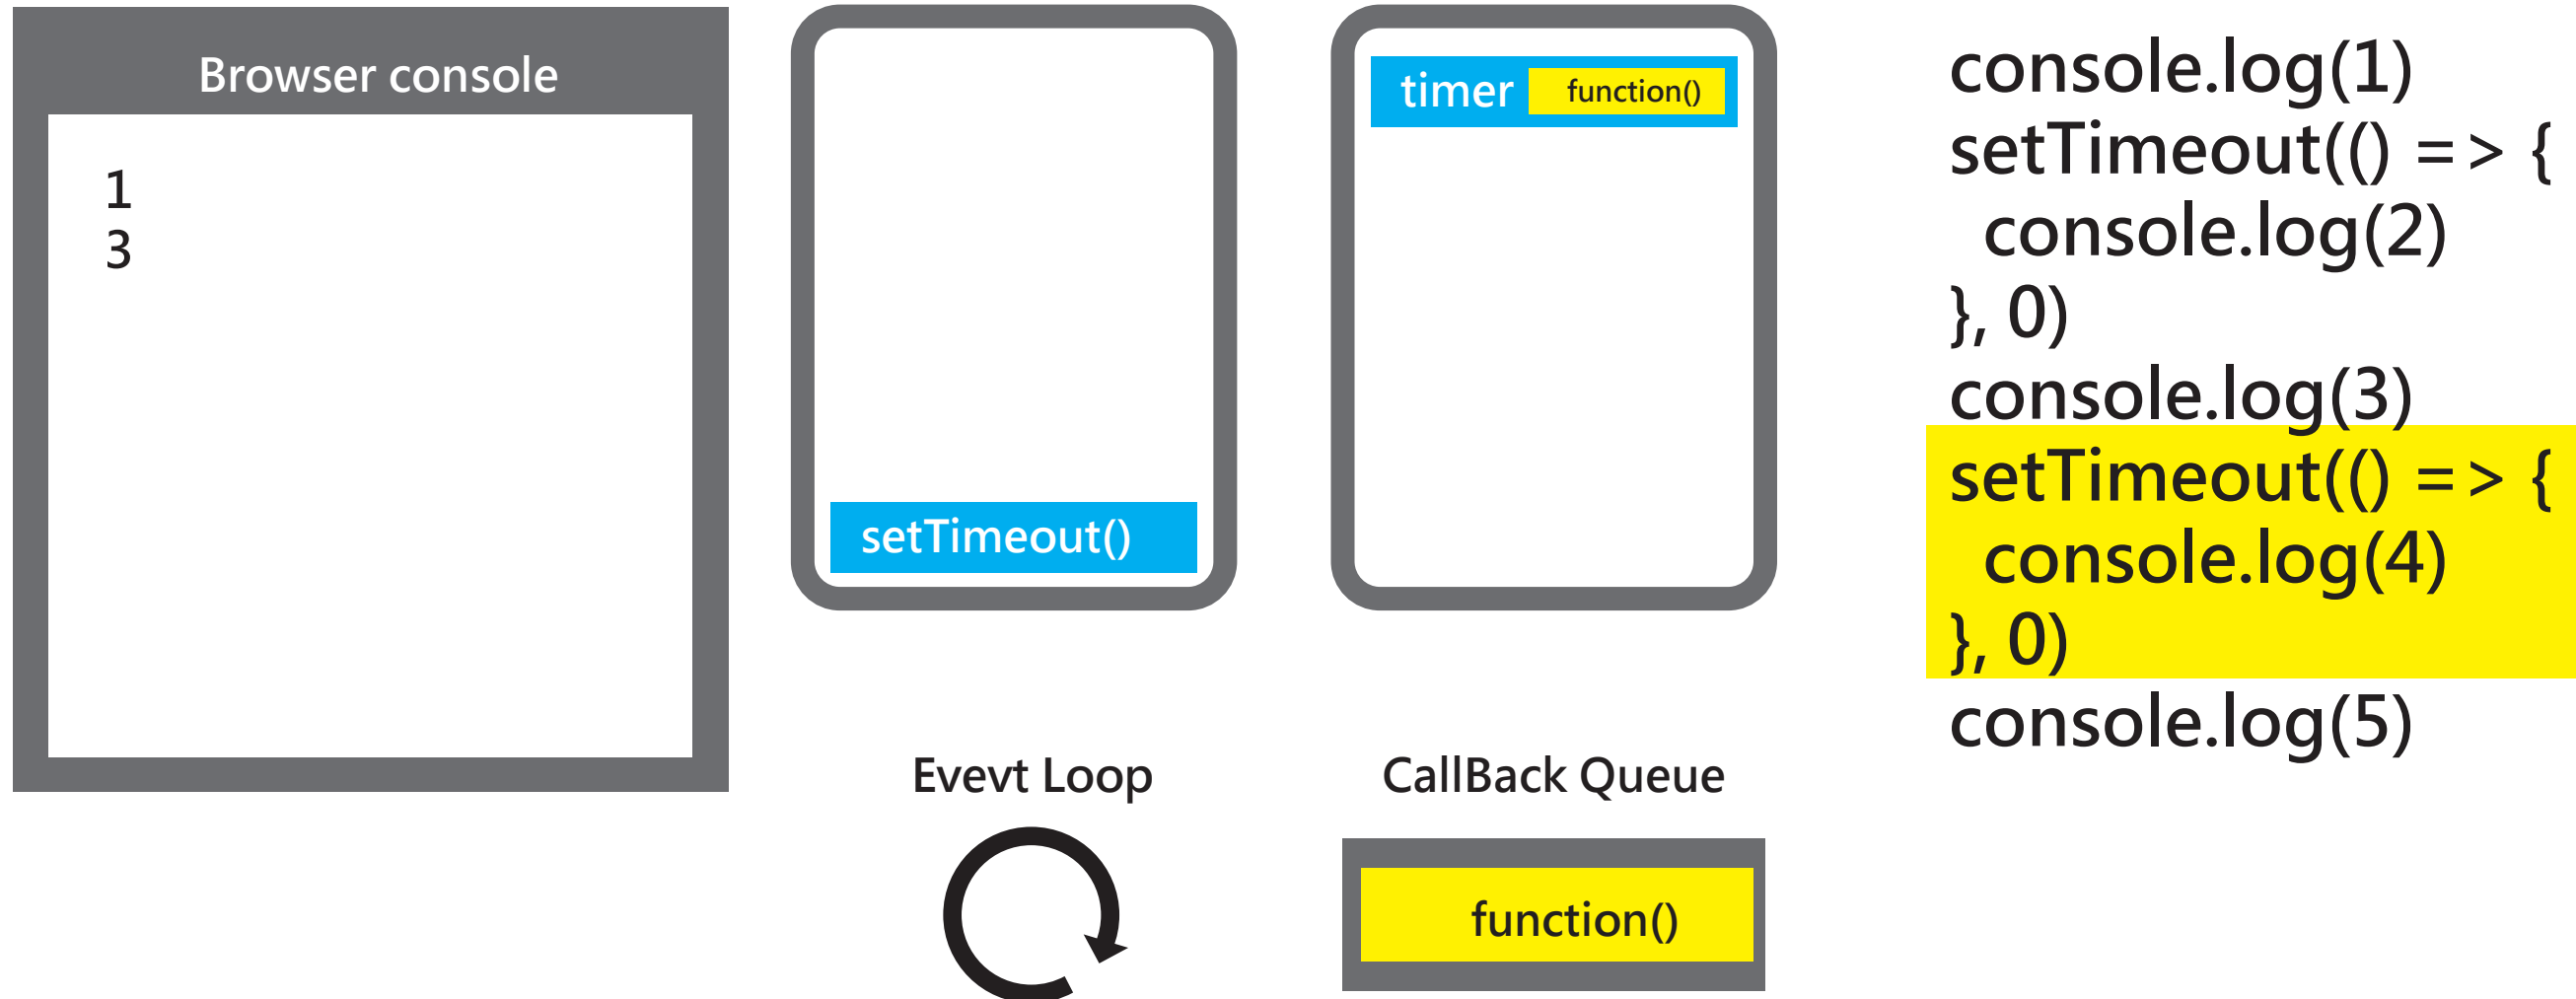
Browser console

1
3

setTimeout()

timer function()

Evevt Loop

CallBack Queue

function()

console.log(1)
setTimeout(() => {
console.log(2)
}, 0)
console.log(3)
setTimeout(() => {
console.log(4)
}, 0)
console.log(5)